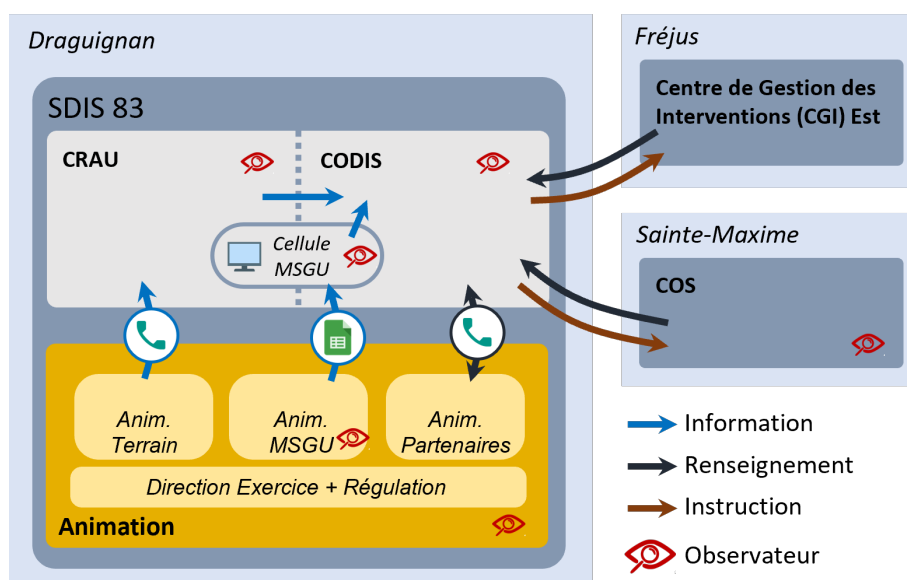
Draguignan

SDIS 83

CRAU

CODIS

Cellule MSGU

Anim. Terrain

Anim. MSGU

Anim. Partenaires

Direction Exercice + Régulation

Animation

Fréjus

Centre de Gestion des Interventions (CGI) Est

Sainte-Maxime

COS

Information

Renseignement

Instruction

Observateur